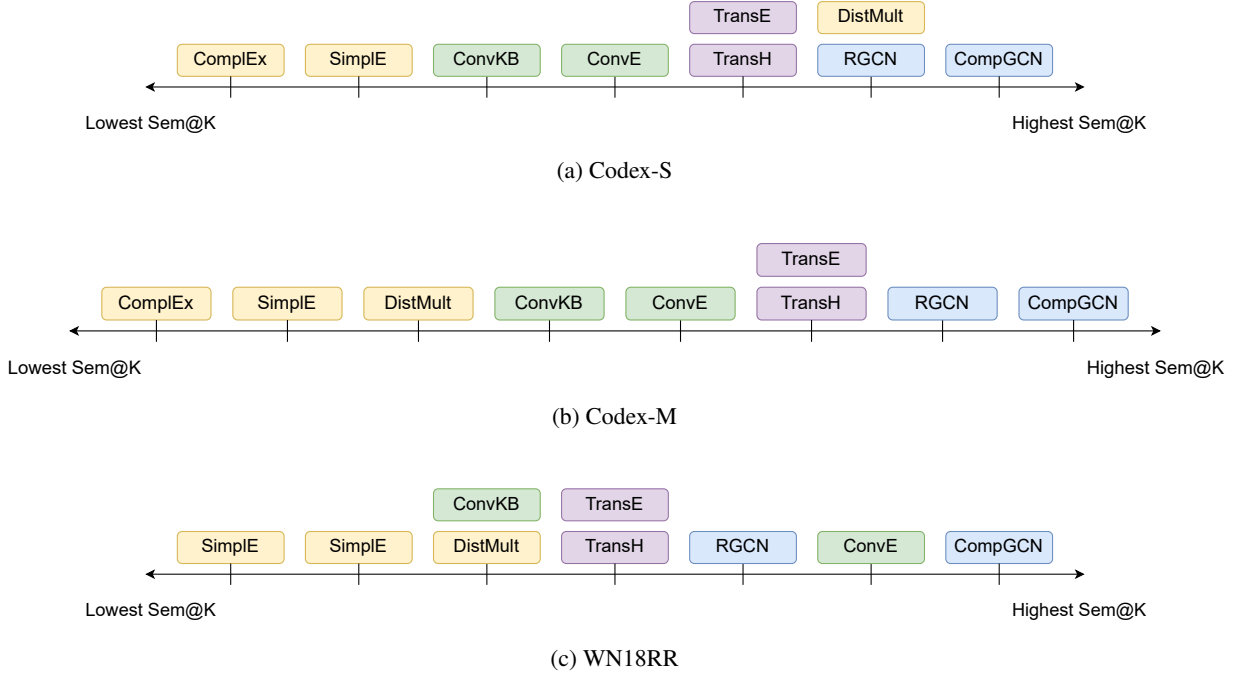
TransE DistMult

ComplEx SimplE ConvKB ConvE TransH RGCN CompGCN

Lowest Sem@K Highest Sem@K

(a) Codex-S

TransE

ComplEx SimplE DistMult ConvKB ConvE TransH RGCN CompGCN

Lowest Sem@K Highest Sem@K

(b) Codex-M

ConvKB TransE

SimplE SimplE DistMult TransH RGCN ConvE CompGCN

Lowest Sem@K Highest Sem@K

(c) WN18RR